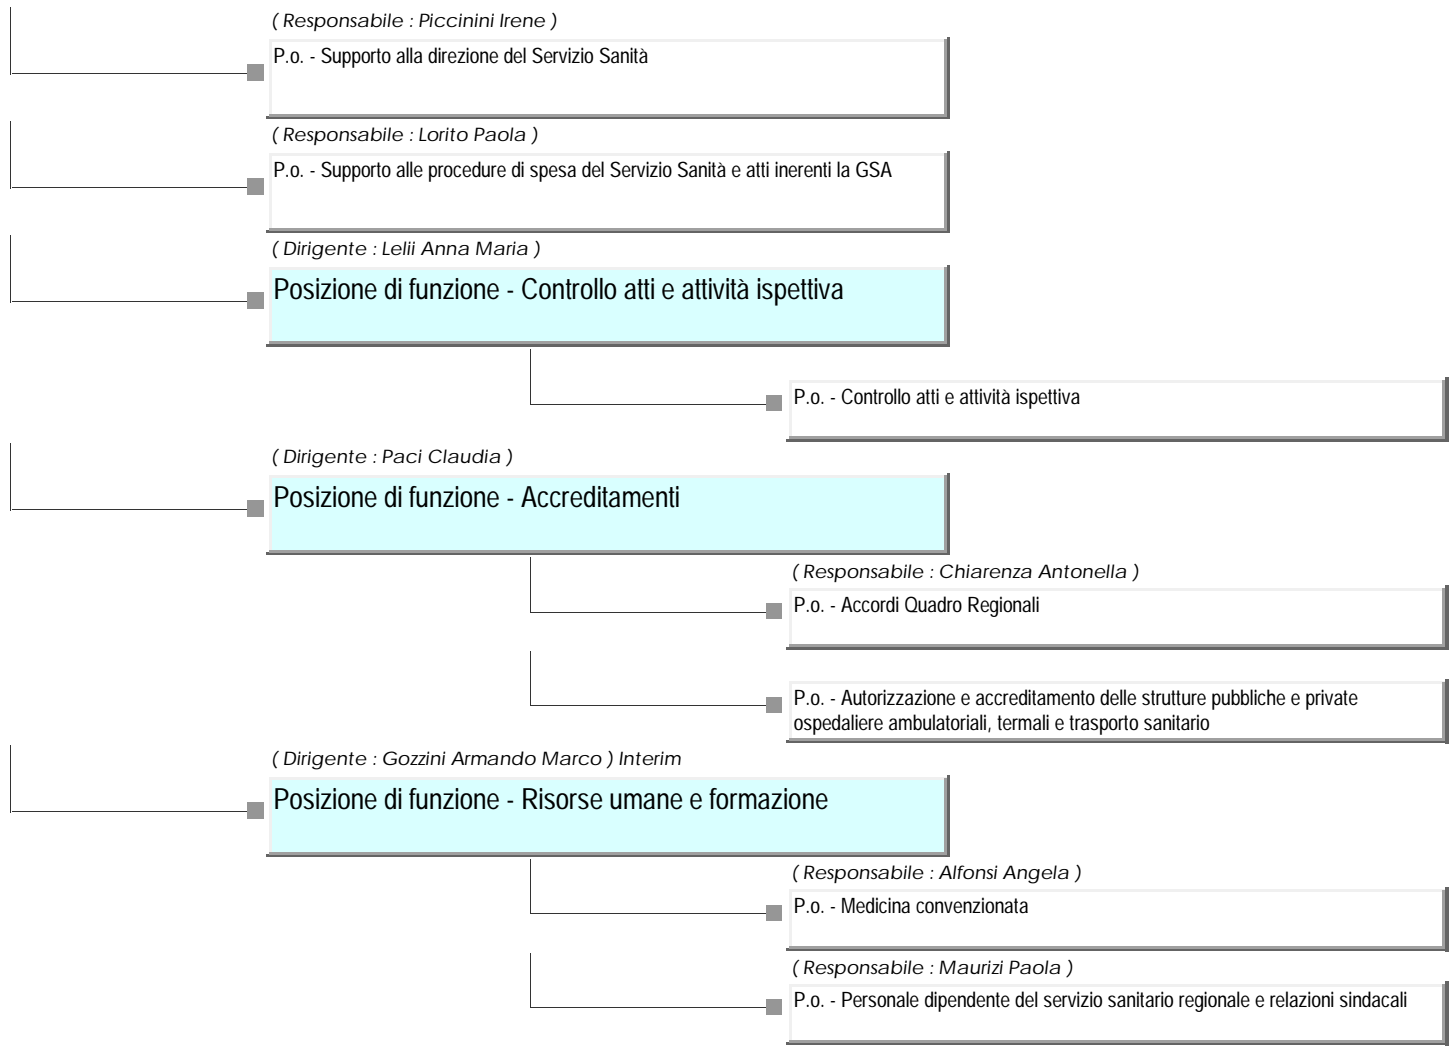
( Responsabile : Piccinini Irene )

P.o. - Supporto alla direzione del Servizio Sanità

( Responsabile : Lorito Paola )

P.o. - Supporto alle procedure di spesa del Servizio Sanità e atti inerenti la GSA

( Dirigente : Lelii Anna Maria )

Posizione di funzione - Controllo atti e attività ispettiva

P.o. - Controllo atti e attività ispettiva

( Dirigente : Paci Claudia )

Posizione di funzione - Accreditamenti

( Responsabile : Chiarenza Antonella )

P.o. - Accordi Quadro Regionali

P.o. - Autorizzazione e accreditamento delle strutture pubbliche e private ospedaliere ambulatoriali, termali e trasporto sanitario

( Dirigente : Gozzini Armando Marco ) Interim

Posizione di funzione - Risorse umane e formazione

( Responsabile : Alfonsi Angela )

P.o. - Medicina convenzionata

( Responsabile : Maurizi Paola )

P.o. - Personale dipendente del servizio sanitario regionale e relazioni sindacali